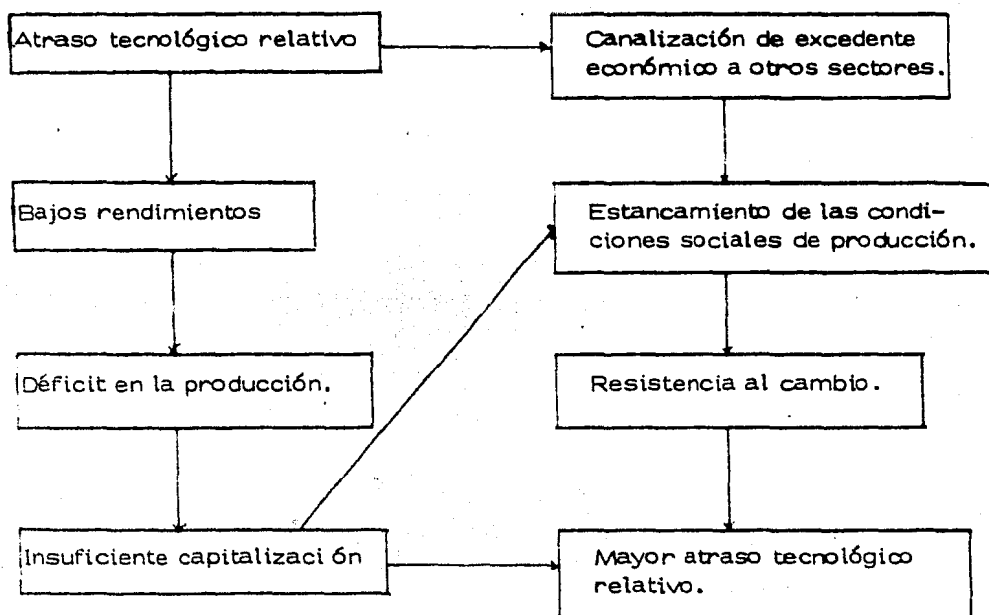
Atraso tecnológico relativo

Canalización de excedente económico a otros sectores.

Bajos rendimientos

Estancamiento de las condiciones sociales de producción.

Déficit en la producción.

Resistencia al cambio.

Insuficiente capitalización

Mayor atraso tecnológico relativo.